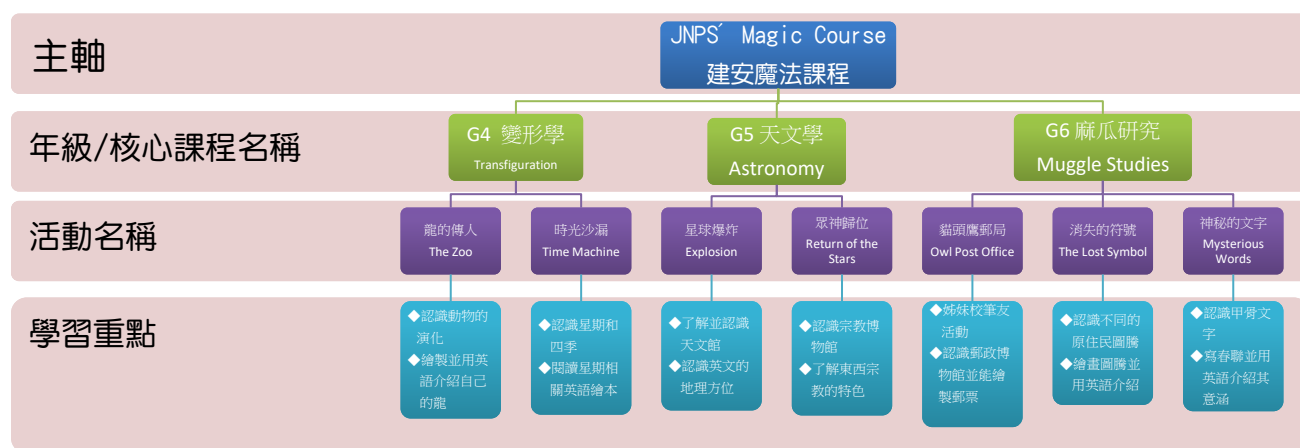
主軸

JNPS´ Magic Course
建安魔法課程

年級/核心課程名稱

G4 變形學
Transfiguration

G5 天文學
Astronomy

G6 麻瓜研究
Muggle Studies

活動名稱

龍的傳人
The Zoo

時光沙漏
Time Machine

星球爆炸
Explosion

眾神歸位
Return of the Stars

貓頭鷹郵局
Owl Post Office

消失的符號
The Lost Symbol

神秘的文字
Mysterious Words

學習重點

◆認識動物的演化
◆繪製並用英語介紹自己的龍

◆認識星期和四季
◆閱讀星期相關英語繪本

◆了解並認識天文館
◆認識英文的地理方位

◆認識宗教博物館
◆了解東西宗教的特色

◆姊妹校筆友活動
◆認識郵政博物館並能繪製郵票

◆認識不同的原住民圖騰
◆繪畫圖騰並用英語介紹

◆認識甲骨文字
◆寫春聯並用英語介紹其意涵